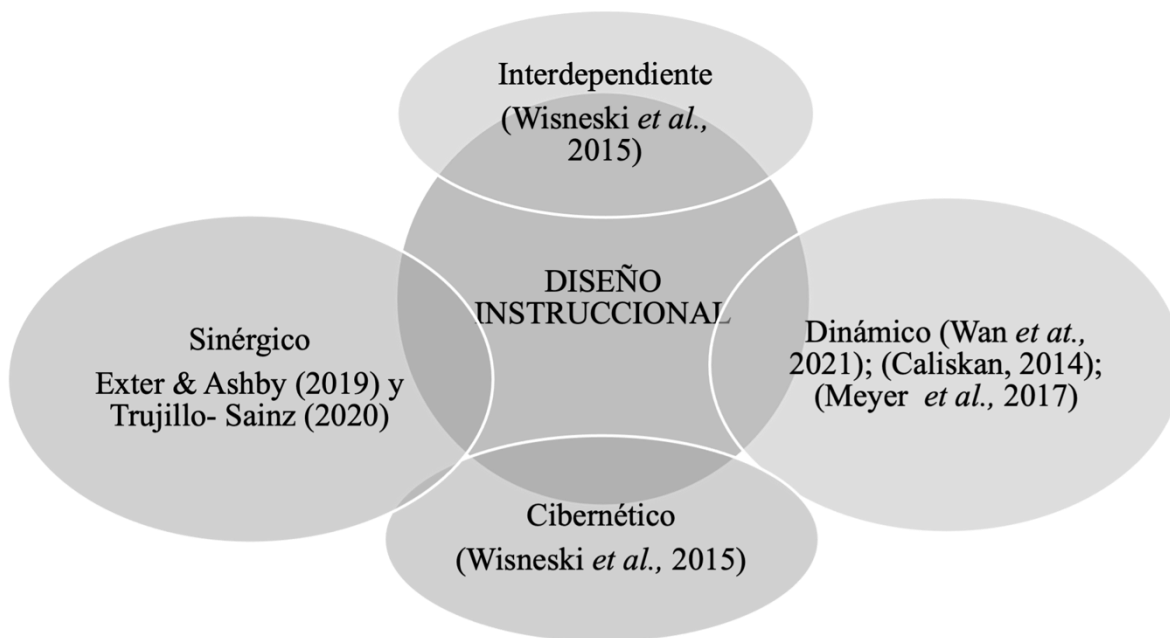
Interdependiente (Wisneski *et al.,* 2015)

DISEÑO INSTRUCCIONAL

Sinérgico Exter & Ashby (2019) y Trujillo- Sainz (2020)

Dinámico (Wan *et at.,* 2021); (Caliskan, 2014); (Meyer *et al.,* 2017)

Cibernético (Wisneski *et al.,* 2015)